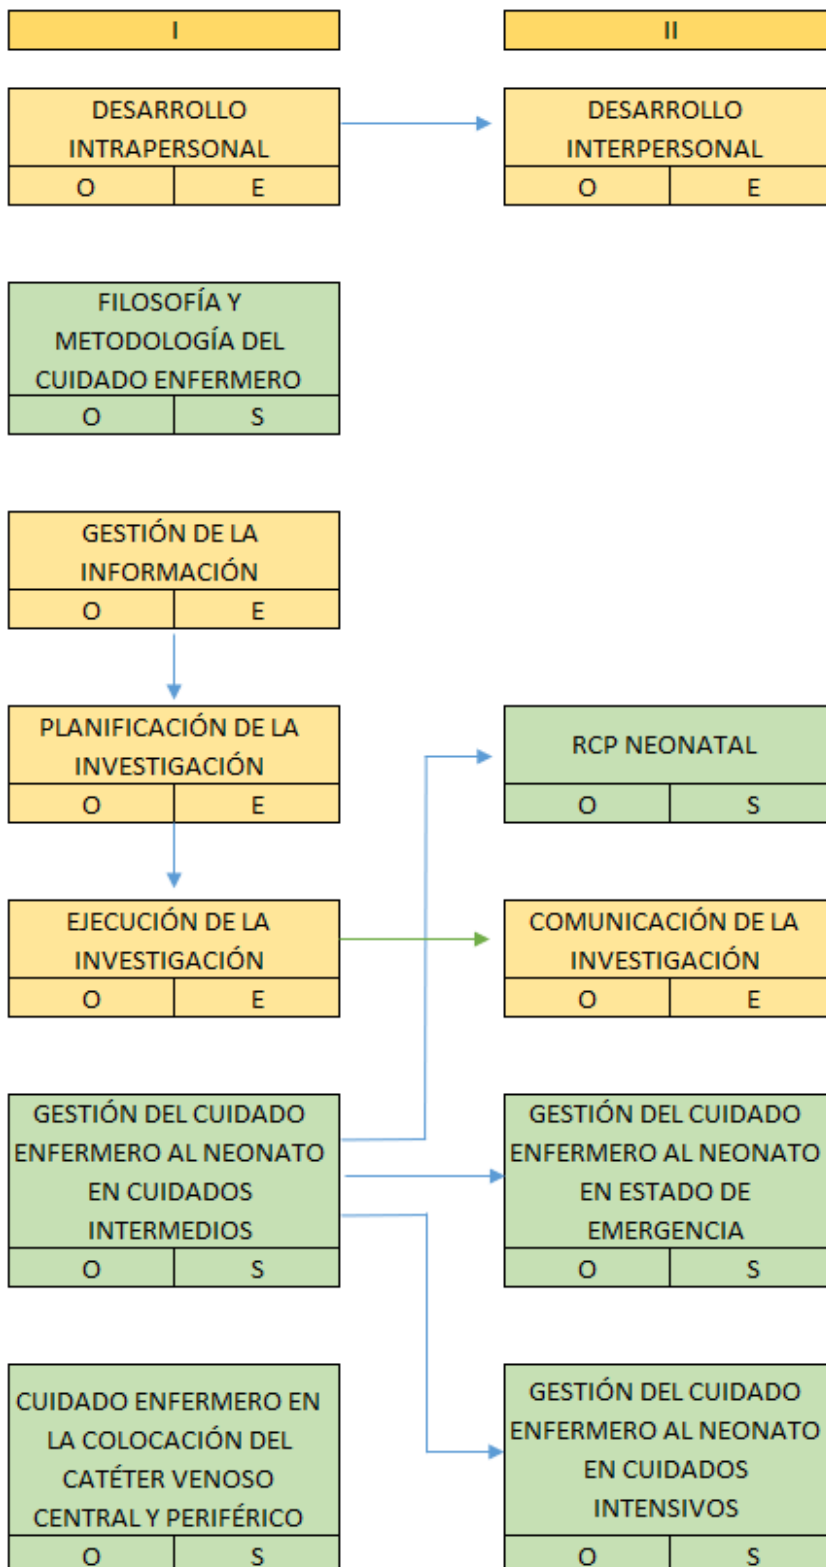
I

II

DESARROLLO INTRAPERSONAL
O | E

DESARROLLO INTERPERSONAL
O | E

FILOSOFÍA Y METODOLOGÍA DEL CUIDADO ENFERMERO
O | S

GESTIÓN DE LA INFORMACIÓN
O | E

PLANIFICACIÓN DE LA INVESTIGACIÓN
O | E

RCP NEONATAL
O | S

EJECUCIÓN DE LA INVESTIGACIÓN
O | E

COMUNICACIÓN DE LA INVESTIGACIÓN
O | E

GESTIÓN DEL CUIDADO ENFERMERO AL NEONATO EN CUIDADOS INTERMEDIOS
O | S

GESTIÓN DEL CUIDADO ENFERMERO AL NEONATO EN ESTADO DE EMERGENCIA
O | S

CUIDADO ENFERMERO EN LA COLOCACIÓN DEL CATÉTER VENOSO CENTRAL Y PERIFÉRICO
O | S

GESTIÓN DEL CUIDADO ENFERMERO AL NEONATO EN CUIDADOS INTENSIVOS
O | S